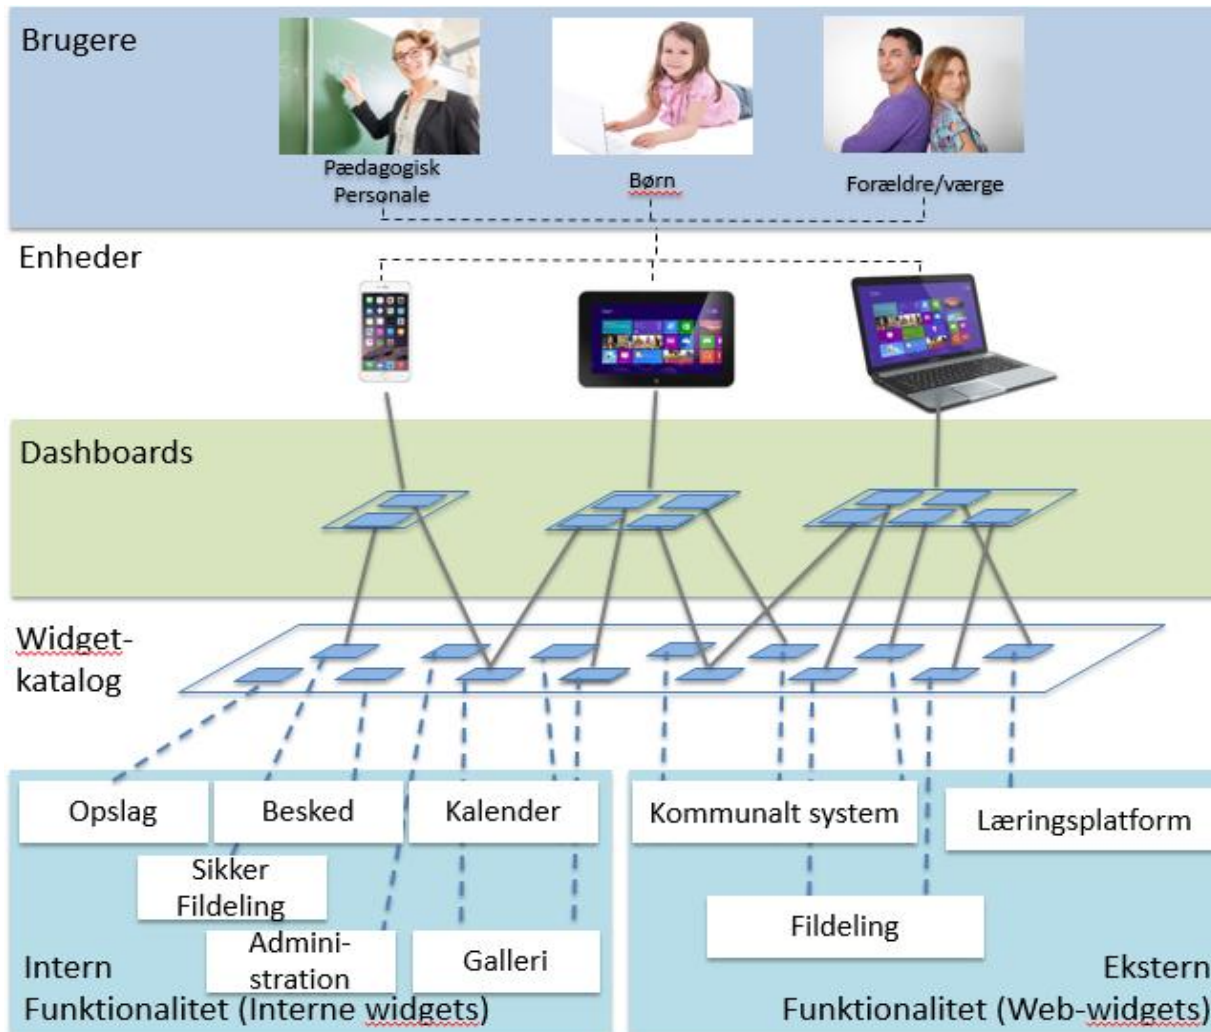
Brugere

Pædagogisk Personale

Børn

Forældre/værge

Enheder

Dashboards

Widgetkatalog

Opslag

Besked

Kalender

Sikker Fildeling

Administration

Galleri

Kommunalt system

Læringsplatform

Fildeling

Intern Funktionalitet (Interne widgets)

Ekstern Funktionalitet (Web-widgets)